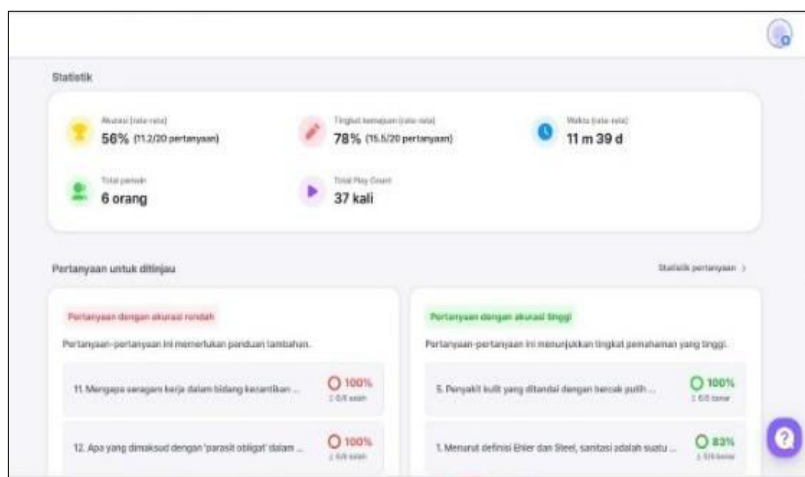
Statistik

Akurasi (rata-rata)
56% (11.2/20 pertanyaan)

Tingkat kemajuan (rata-rata)
78% (15.5/20 pertanyaan)

Waktu (rata-rata)
11 m 39 d

Total pemain
6 orang

Total Play Count
37 kali

Pertanyaan untuk ditinjau

Statistik pertanyaan >

Pertanyaan dengan akurasi rendah

Pertanyaan-pertanyaan ini memerlukan panduan tambahan.

11. Mengapa seragam kerja dalam bidang kecantikan ...
100%
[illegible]

12. Apa yang dimaksud dengan 'parasit obligat' dalam ...
100%
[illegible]

Pertanyaan dengan akurasi tinggi

Pertanyaan-pertanyaan ini menunjukkan tingkat pemahaman yang tinggi.

5. Penyakit kulit yang ditandai dengan bercak putih ...
100%
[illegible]

1. Menurut definisi Ehler dan Steel, sanitasi adalah suatu ...
83%
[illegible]

?